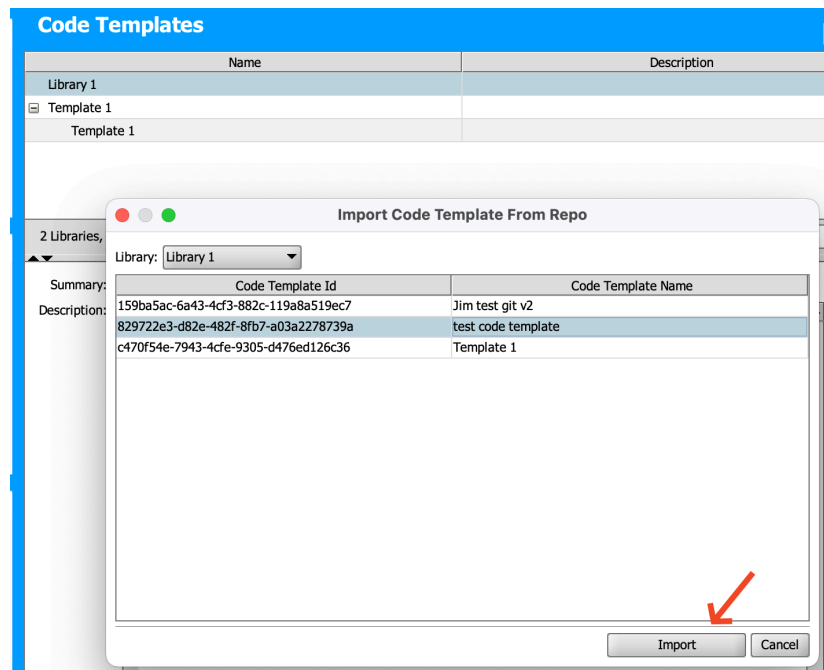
Code Templates

| Name | Description |
|---|---|
| Library 1 | |
| Template 1 | |
| Template 1 | |

2 Libraries,

Summary:

Description:

Import Code Template From Repo

Library: Library 1

| Code Template Id | Code Template Name |
|---|---|
| 159ba5ac-6a43-4cf3-882c-119a8a519ec7 | Jim test git v2 |
| 829722e3-d82e-482f-8fb7-a03a2278739a | test code template |
| c470f54e-7943-4cfe-9305-d476ed126c36 | Template 1 |

Import Cancel